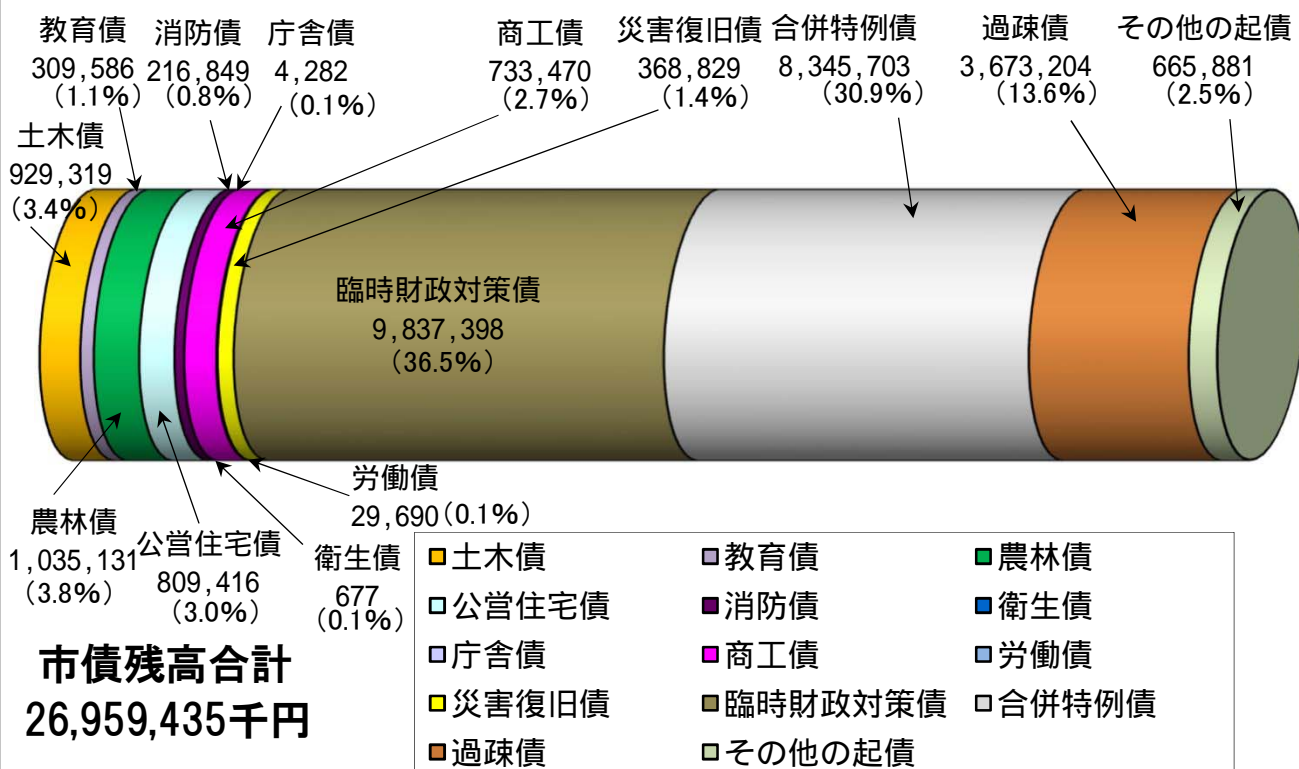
教育債
309,586
(1.1%)

消防債
216,849
(0.8%)

庁舎債
4,282
(0.1%)

商工債
733,470
(2.7%)

災害復旧債
368,829
(1.4%)

合併特例債
8,345,703
(30.9%)

過疎債
3,673,204
(13.6%)

その他の起債
665,881
(2.5%)

土木債
929,319
(3.4%)

臨時財政対策債
9,837,398
(36.5%)

労働債
29,690(0.1%)

農林債
1,035,131
(3.8%)

公営住宅債
809,416
(3.0%)

衛生債
677
(0.1%)

市債残高合計
26,959,435千円

土木債
教育債
農林債
公営住宅債
消防債
衛生債
庁舎債
商工債
労働債
災害復旧債
臨時財政対策債
合併特例債
過疎債
その他の起債